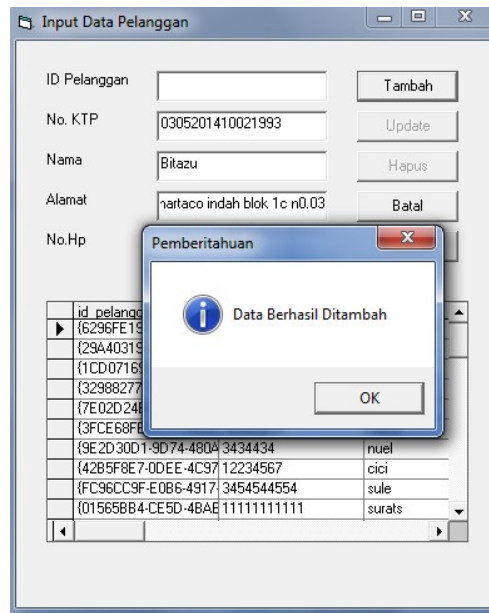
Input Data Pelanggan

ID Pelanggan
No. KTP 0305201410021993
Nama Bitazu
Alamat nartaco indah blok 1c n0.03
No.Hp

Tambah
Update
Hapus
Batal

Pemberitahuan
Data Berhasil Ditambah
OK

| id_pelangg | | |
|---|---|---|
| {6296FE19 | | |
| {29A40319 | | |
| {1CD0716 | | |
| {32988277 | | |
| {7E02D24 | | |
| {3FCE68FE | | |
| {9E2D30D1-9D74-480A | 3434434 | nuel |
| {42B5F8E7-0DEE-4C97 | 12234567 | cici |
| {FC96CC9F-E0B6-4917- | 3454544554 | sule |
| {01565BB4-CE5D-4BAE | 11111111111 | surats |